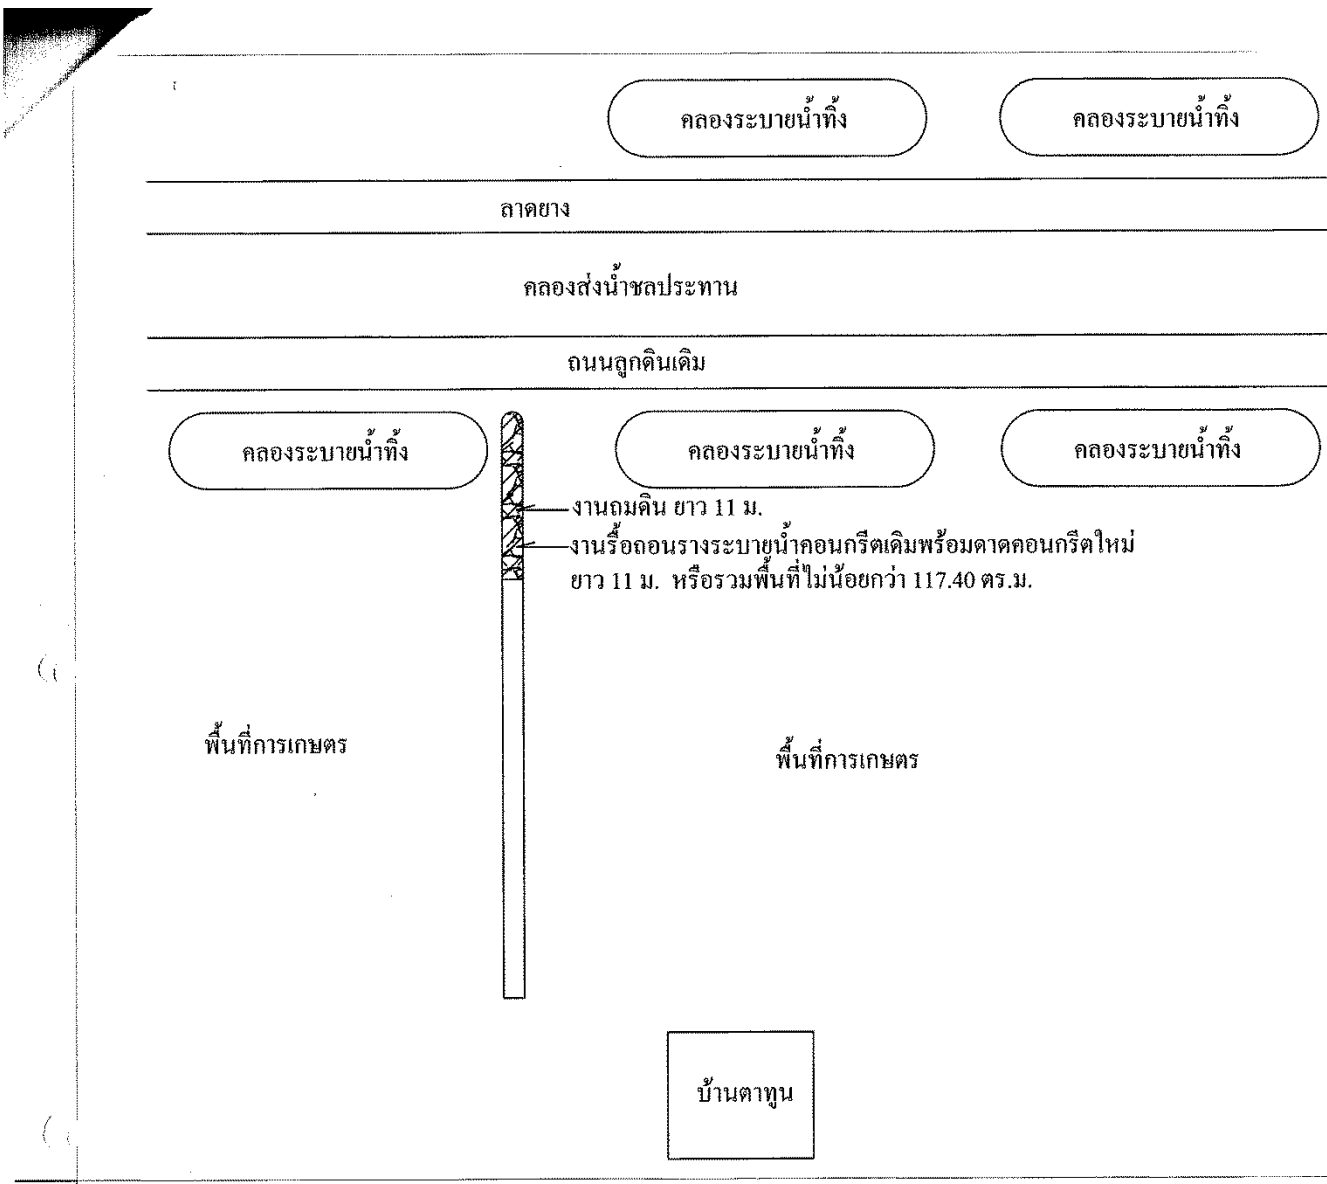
คลองระบายน้ำทิ้ง

คลองระบายน้ำทิ้ง

ลาดยาง

คลองส่งน้ำชลประทาน

ถนนลูกดินเดิม

คลองระบายน้ำทิ้ง

คลองระบายน้ำทิ้ง

คลองระบายน้ำทิ้ง

งานถมดิน ยาว 11 ม.

งานรื้อถอนรางระบายน้ำคอนกรีตเดิมพร้อมดาดคอนกรีตใหม่ ยาว 11 ม. หรือรวมพื้นที่ไม่น้อยกว่า 117.40 ตร.ม.

พื้นที่การเกษตร

พื้นที่การเกษตร

บ้านตาทูน